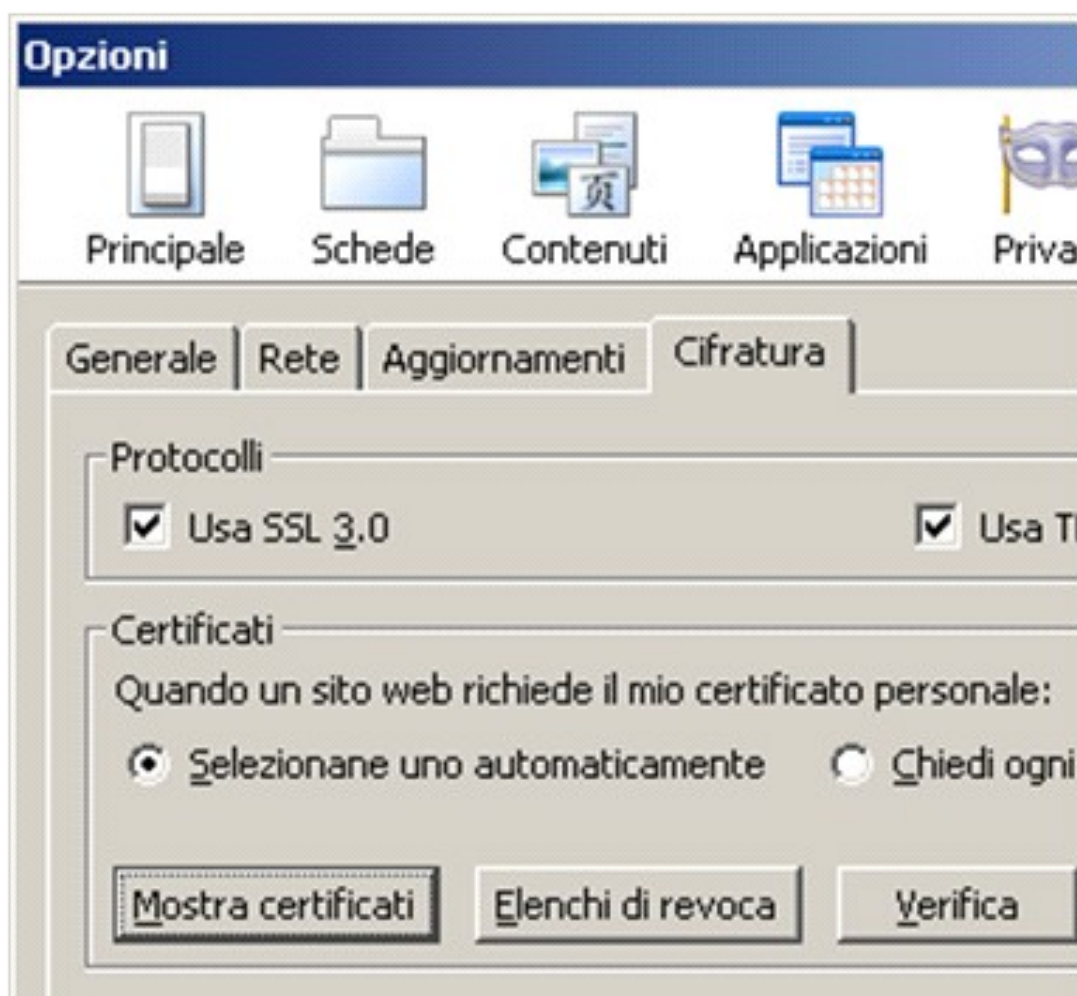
Opzioni

Principale Schede Contenuti Applicazioni Priva

Generale | Rete | Aggiornamenti | Cifratura

Protocolli

Usa SSL 3.0

Usa T

Certificati

Quando un sito web richiede il mio certificato personale:

Selezionane uno automaticamente

Chiedi ogni

Mostra certificati

Elenchi di revoca

Verifica